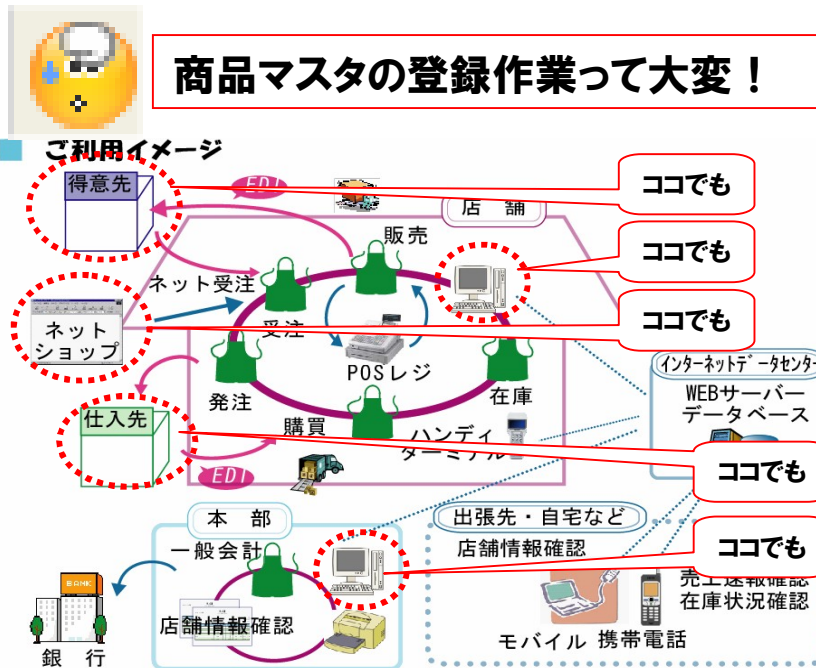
商品マスタの登録作業って大変！

ご利用イメージ

得意先
EDI
店 舗
販売
ココでも
ココでも
ネット受注
受注
ネットショップ
ココでも
POSレジ
インターネットデータセンター
発注
在庫
WEBサーバー
データベース
仕入先
購買
ハンディターミナル
ココでも
EDI
本 部
出張先・自宅など
一般会計
店舗情報確認
ココでも
売上速報確認
在庫状況確認
BANK
店舗情報確認
モバイル
携帯電話
銀 行